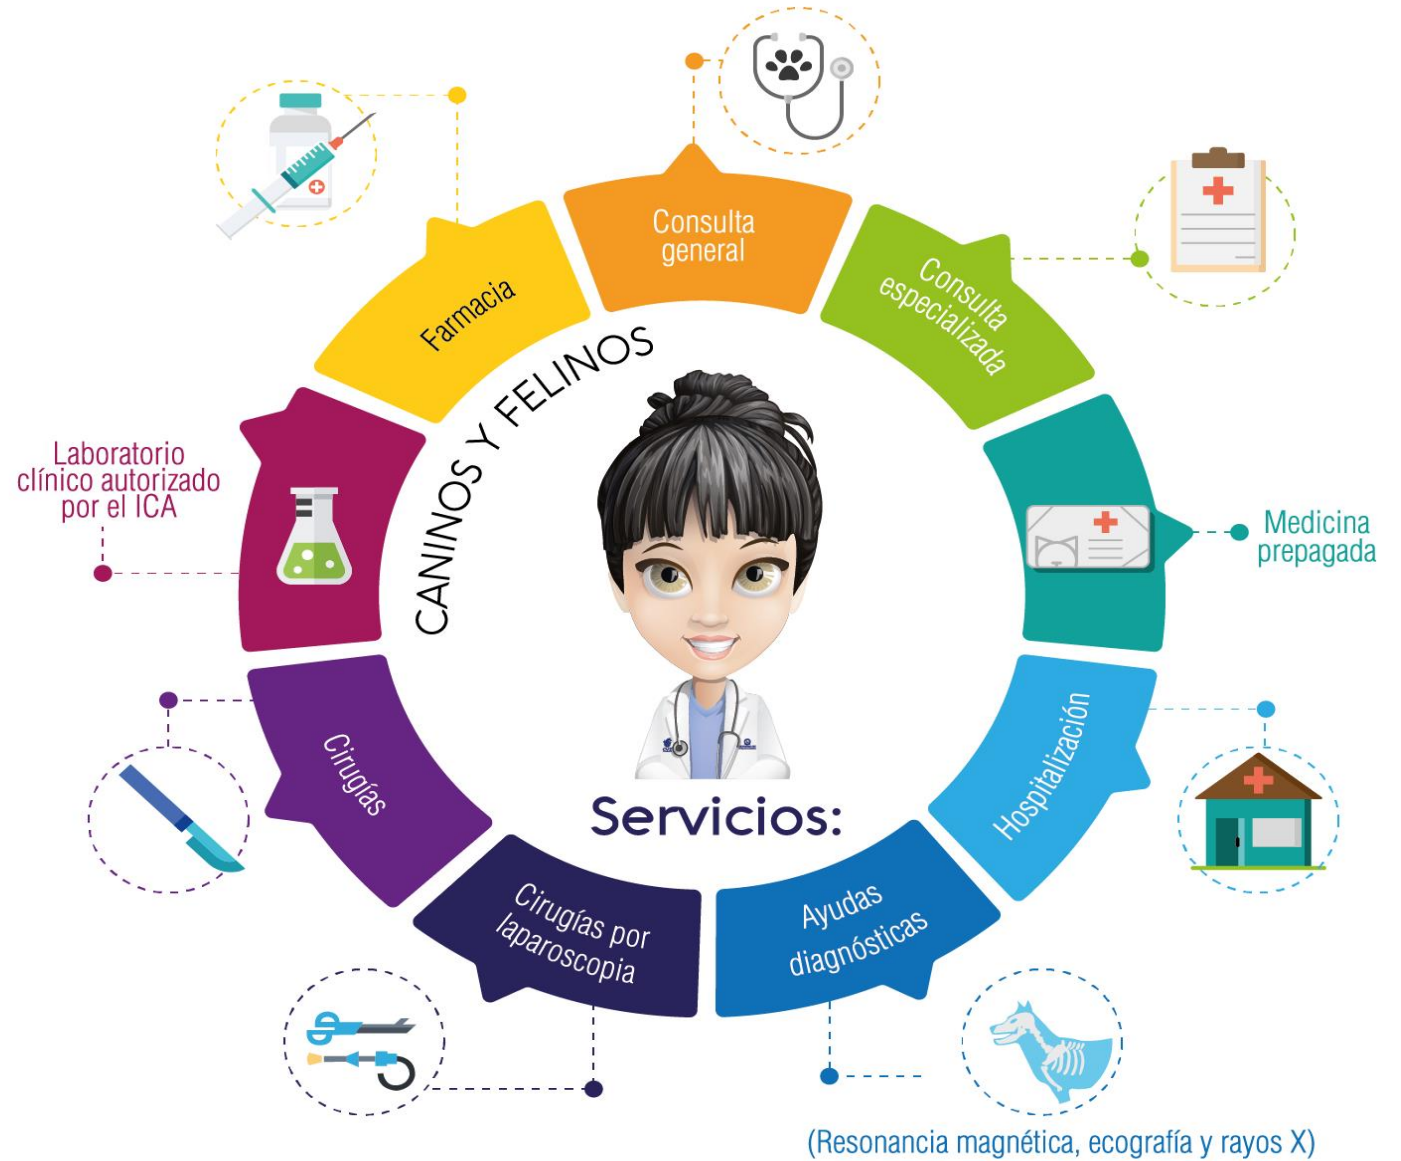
CANINOS Y FELINOS

Servicios:

Consulta general

Consulta especializada

Medicina prepagada

Hospitalización

Ayudas diagnósticas

(Resonancia magnética, ecografía y rayos X)

Cirugías por laparoscopia

Cirugías

Laboratorio clínico autorizado por el ICA

Farmacia